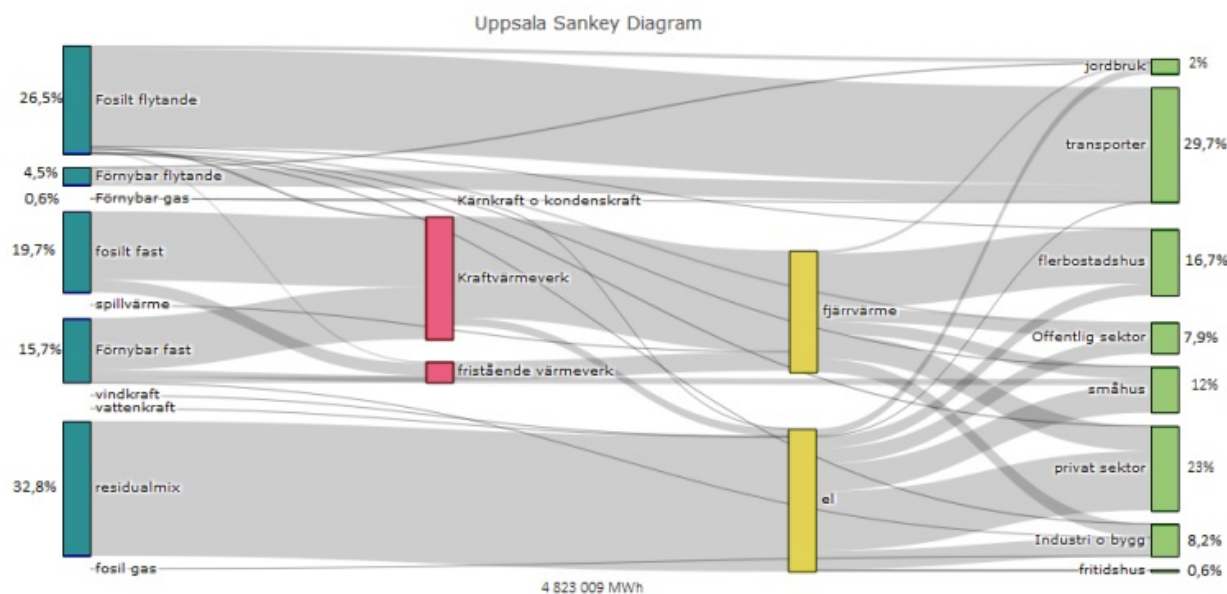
Uppsala Sankey Diagram

26,5% Fosilt flytande
4,5% Förnybar flytande
0,6% Förnybar gas
19,7% fosilt fast
spillvärme
15,7% Förnybar fast
vindkraft
vattenkraft
32,8% residualmix
fosil gas

Kärnkraft o kondenskraft
Kraftvärmeverk
fristående värmeverk
fjärrvärme
el

jordbruk 2%
transporter 29,7%
flerbostadshus 16,7%
Offentlig sektor 7,9%
småhus 12%
privat sektor 23%
Industri o bygg 8,2%
fritidshus 0,6%

4 823 009 MWh